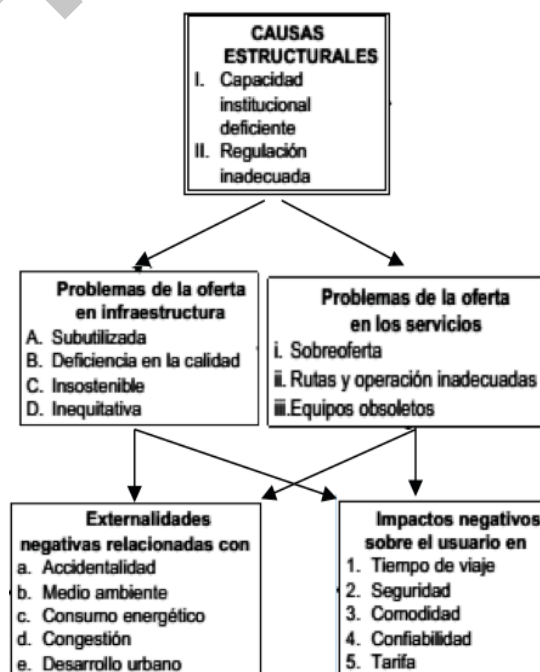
CAUSAS ESTRUCTURALES
I. Capacidad institucional deficiente
II. Regulación inadecuada

Problemas de la oferta en infraestructura
A. Subutilizada
B. Deficiencia en la calidad
C. Insostenible
D. Inequitativa

Problemas de la oferta en los servicios
i. Sobreoferta
ii. Rutas y operación inadecuadas
iii.Equipos obsoletos

Externalidades negativas relacionadas con
a. Accidentalidad
b. Medio ambiente
c. Consumo energético
d. Congestión
e. Desarrollo urbano

Impactos negativos sobre el usuario en
1. Tiempo de viaje
2. Seguridad
3. Comodidad
4. Confiabilidad
5. Tarifa